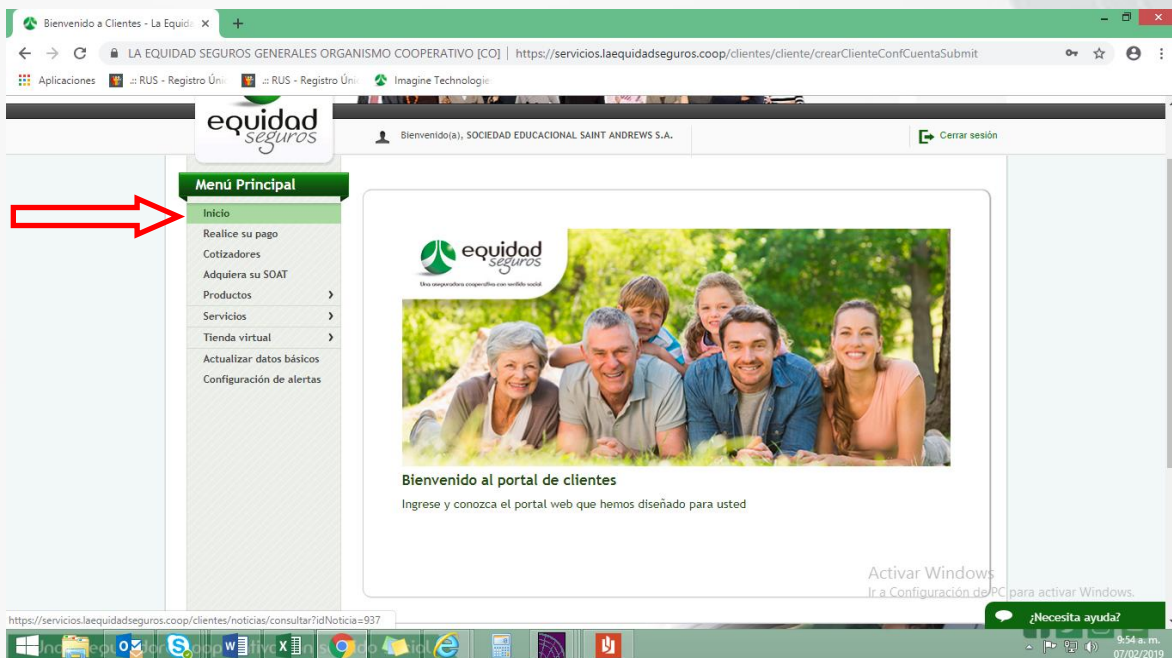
Bienvenido a Clientes - La Equida ×

LA EQUIDAD SEGUROS GENERALES ORGANISMO COOPERATIVO [CO] | https://servicios.laequidadseguros.coop/clientes/cliente/crearClienteConfCuentaSubmit

Aplicaciones .:: RUS - Registro Únic .:: RUS - Registro Únic Imagine Technologie

equidad seguros

Bienvenido(a), SOCIEDAD EDUCACIONAL SAINT ANDREWS S.A.

Cerrar sesión

Menú Principal

Inicio
Realice su pago
Cotizadores
Adquiera su SOAT
Productos
Servicios
Tienda virtual
Actualizar datos básicos
Configuración de alertas

equidad seguros
Una aseguradora cooperativa con sentido social

Bienvenido al portal de clientes

Ingrese y conozca el portal web que hemos diseñado para usted

Activar Windows
Ir a Configuración de PC para activar Windows.

https://servicios.laequidadseguros.coop/clientes/noticias/consultar?idNoticia=937

¿Necesita ayuda?

9:54 a. m.
07/02/2019